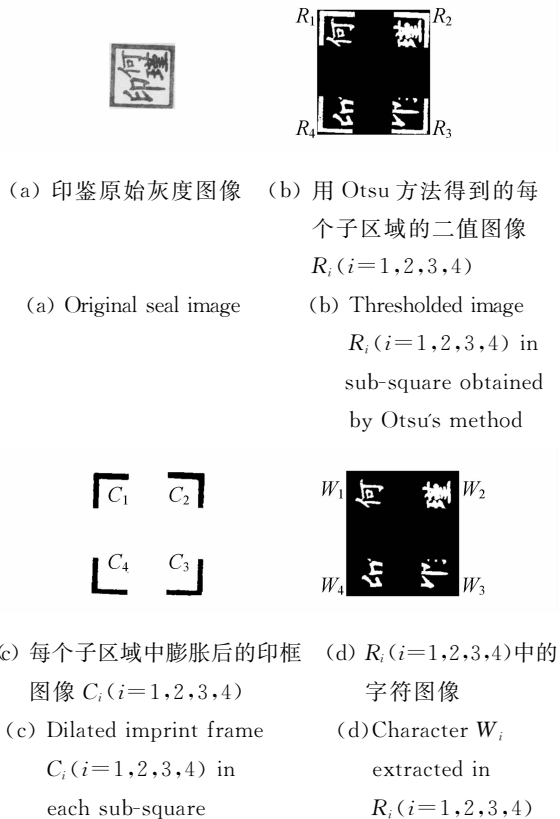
$R_1$ 何 $R_2$

$R_4$ $R_3$

(a) 印鉴原始灰度图像

(a) Original seal image

(b) 用 Otsu 方法得到的每个子区域的二值图像 $R_i(i=1,2,3,4)$

(b) Thresholded image $R_i(i=1,2,3,4)$ in sub-square obtained by Otsu's method

$C_1$ $C_2$

$C_4$ $C_3$

$W_1$ 何 $W_2$

$W_4$ $W_3$

(c) 每个子区域中膨胀后的印框图像 $C_i(i=1,2,3,4)$

(c) Dilated imprint frame $C_i(i=1,2,3,4)$ in each sub-square

(d) $R_i(i=1,2,3,4)$中的字符图像

(d) Character $W_i$ extracted in $R_i(i=1,2,3,4)$